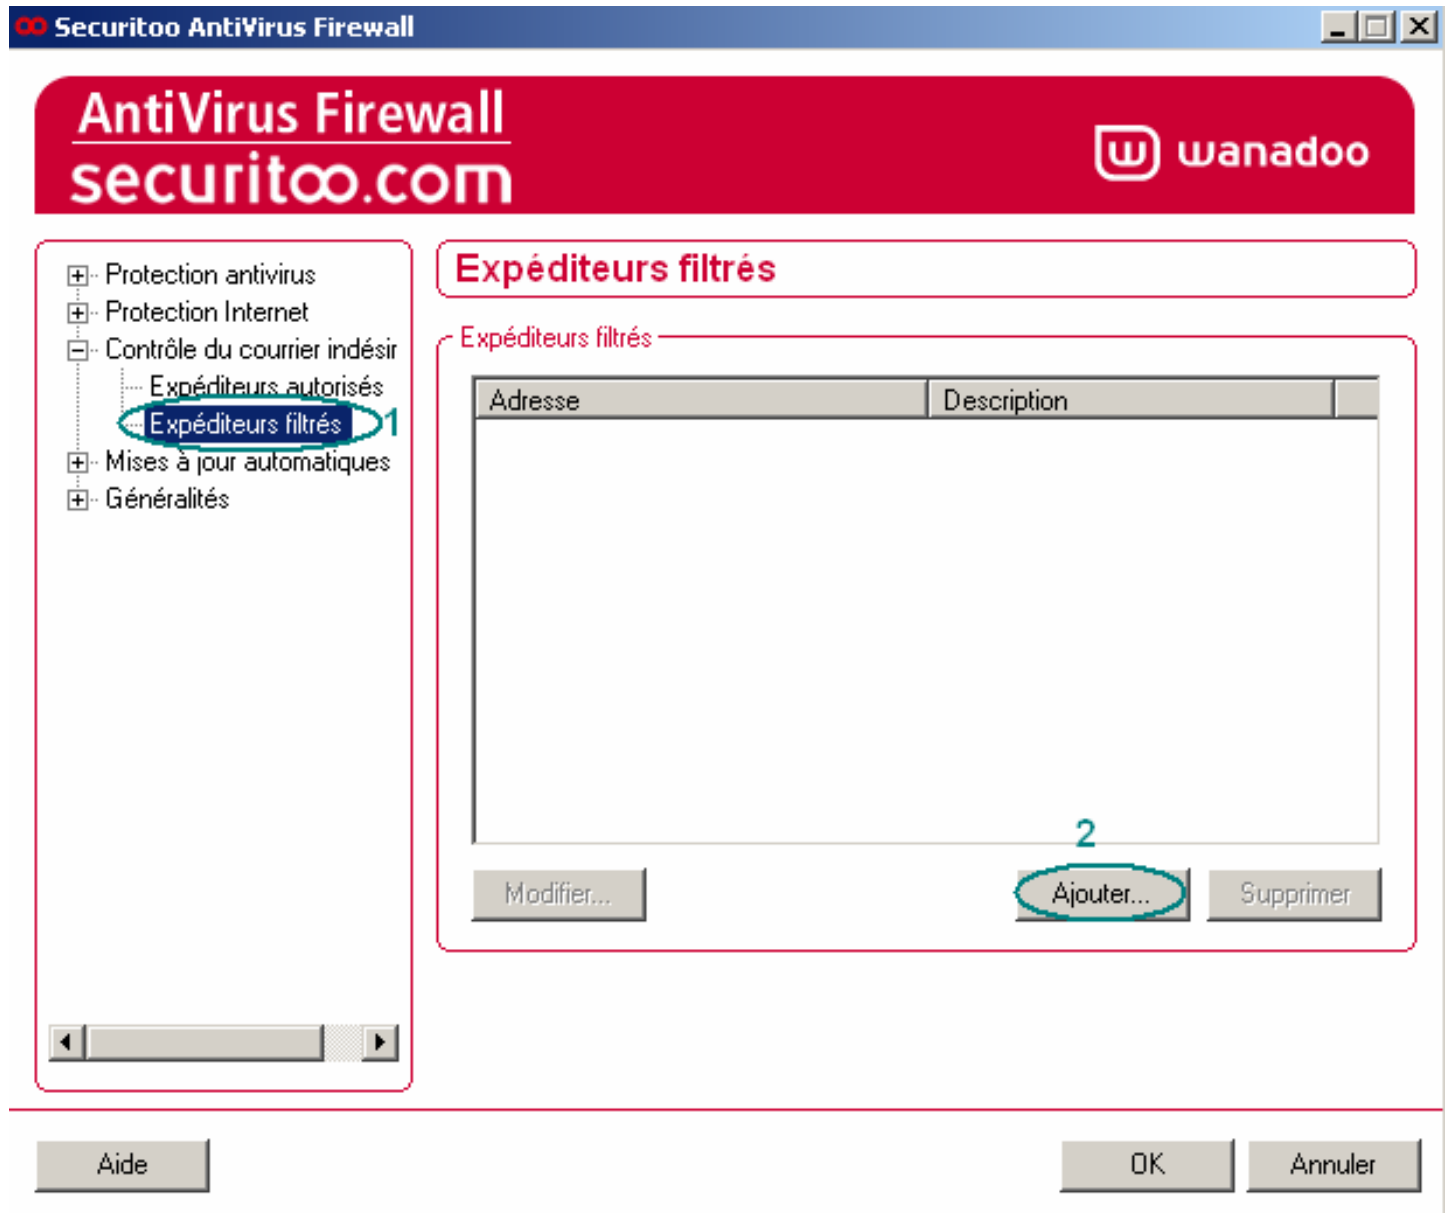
Securitoo AntiVirus Firewall

AntiVirus Firewall
securitoo.com

wanadoo

Protection antivirus
Protection Internet
Contrôle du courrier indésir
Expéditeurs autorisés
Expéditeurs filtrés
1
Mises à jour automatiques
Généralités

Expéditeurs filtrés

Expéditeurs filtrés

| Adresse | Description |
|---|---|

2

Modifier...
Ajouter...
Supprimer

Aide
OK
Annuler